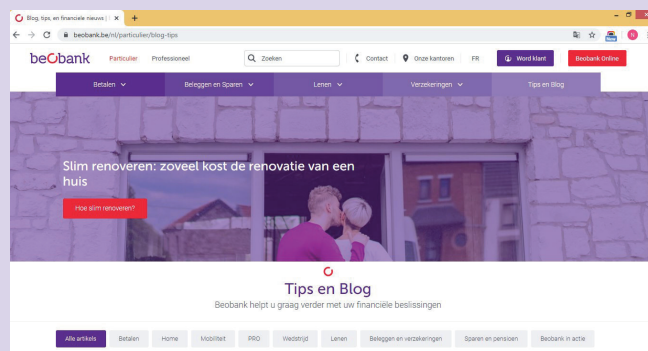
Blog, tips, en financiele nieuws | ×

beobank.be/nl/particulier/blog-tips

beobank Particulier Professioneel

Zoeken

Contact Onze kantoren FR Word klant Beobank Online

Betalen Beleggen en Sparen Lenen Verzekeringen Tips en Blog

Slim renoveren: zoveel kost de renovatie van een huis

Hoe slim renoveren?

Tips en Blog

Beobank helpt u graag verder met uw financiële beslissingen

Alle artikels Betalen Home Mobiliteit PRO Wedstrijd Lenen Beleggen en verzekeringen Sparen en pensioen Beobank in actie